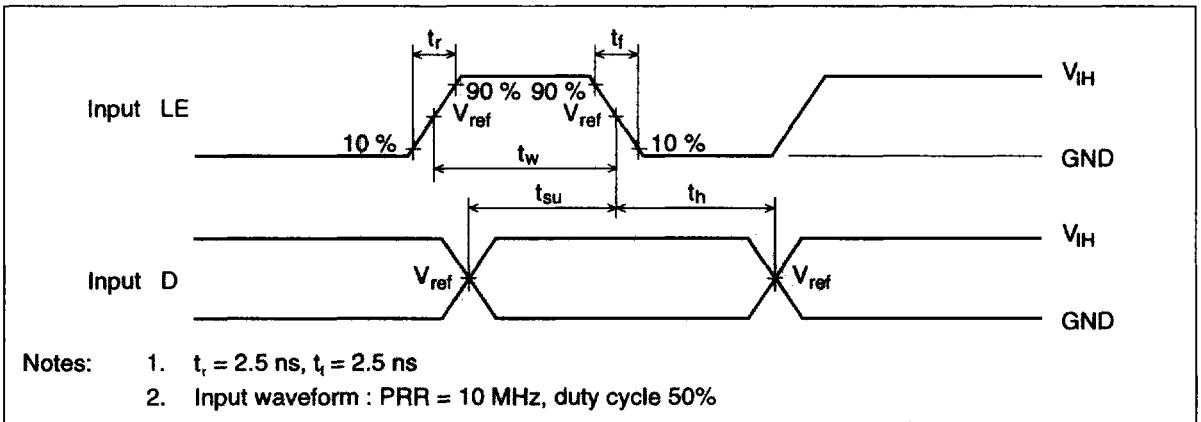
$t_r$

$t_f$

90 % 90 %

$V_{IH}$

Input LE

$V_{ref}$

$V_{ref}$

10 %

10 %

$t_w$

GND

$t_{su}$

$t_h$

$V_{IH}$

Input D

$V_{ref}$

$V_{ref}$

GND

Notes: 1. $t_r = 2.5$ ns, $t_f = 2.5$ ns

2. Input waveform : PRR = 10 MHz, duty cycle 50%